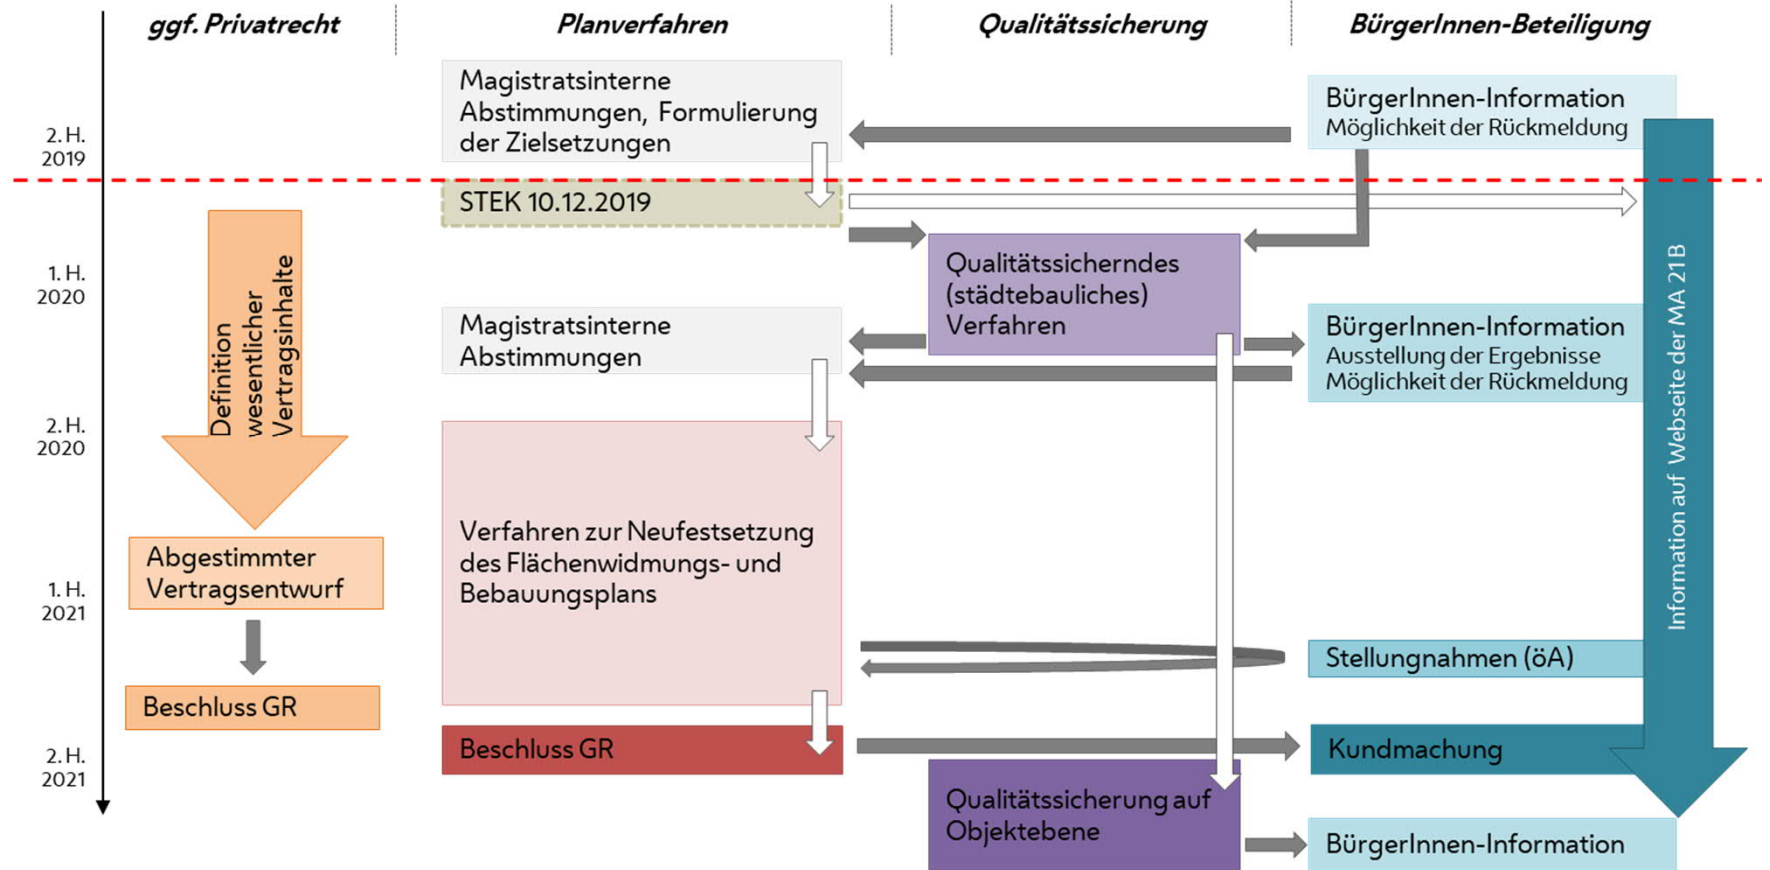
ggf. Privatrecht

Planverfahren

Qualitätssicherung

BürgerInnen-Beteiligung

2. H. 2019

Magistratsinterne Abstimmungen, Formulierung der Zielsetzungen

BürgerInnen-Information
Möglichkeit der Rückmeldung

STEK 10.12.2019

1. H. 2020

Definition wesentlicher Vertragsinhalte

Qualitätssicherndes (städtebauliches) Verfahren

Magistratsinterne Abstimmungen

BürgerInnen-Information
Ausstellung der Ergebnisse
Möglichkeit der Rückmeldung

Information auf Webseite der MA 21B

2. H. 2020

Verfahren zur Neufestsetzung des Flächenwidmungs- und Bebauungsplans

1. H. 2021

Abgestimmter Vertragsentwurf

Stellungnahmen (öA)

Beschluss GR

2. H. 2021

Beschluss GR

Kundmachung

Qualitätssicherung auf Objektebene

BürgerInnen-Information